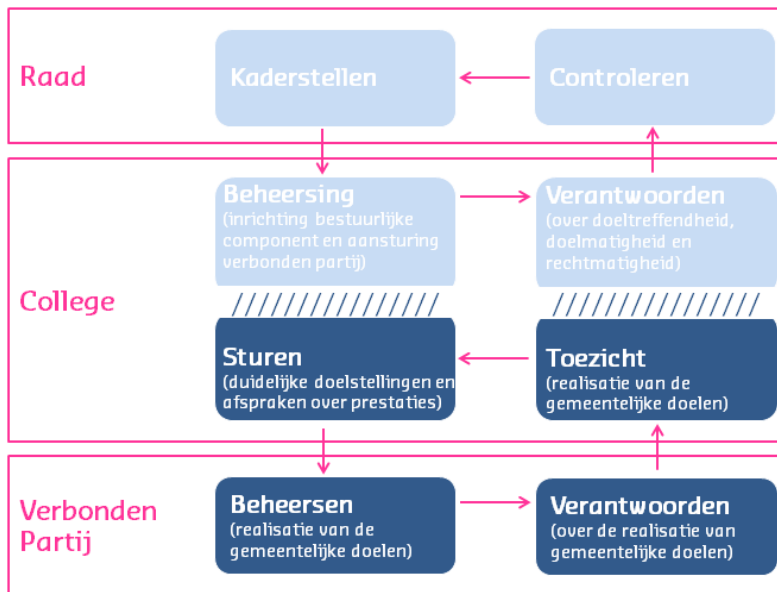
Raad

Kaderstellen

Controleren

College

Beheersing
(inrichting bestuurlijke component en aansturing verbonden partij)

Verantwoorden
(over doeltreffendheid, doelmatigheid en rechtmatigheid)

Sturen
(duidelijke doelstellingen en afspraken over prestaties)

Toezicht
(realisatie van de gemeentelijke doelen)

Verbonden Partij

Beheersen
(realisatie van de gemeentelijke doelen)

Verantwoorden
(over de realisatie van gemeentelijke doelen)